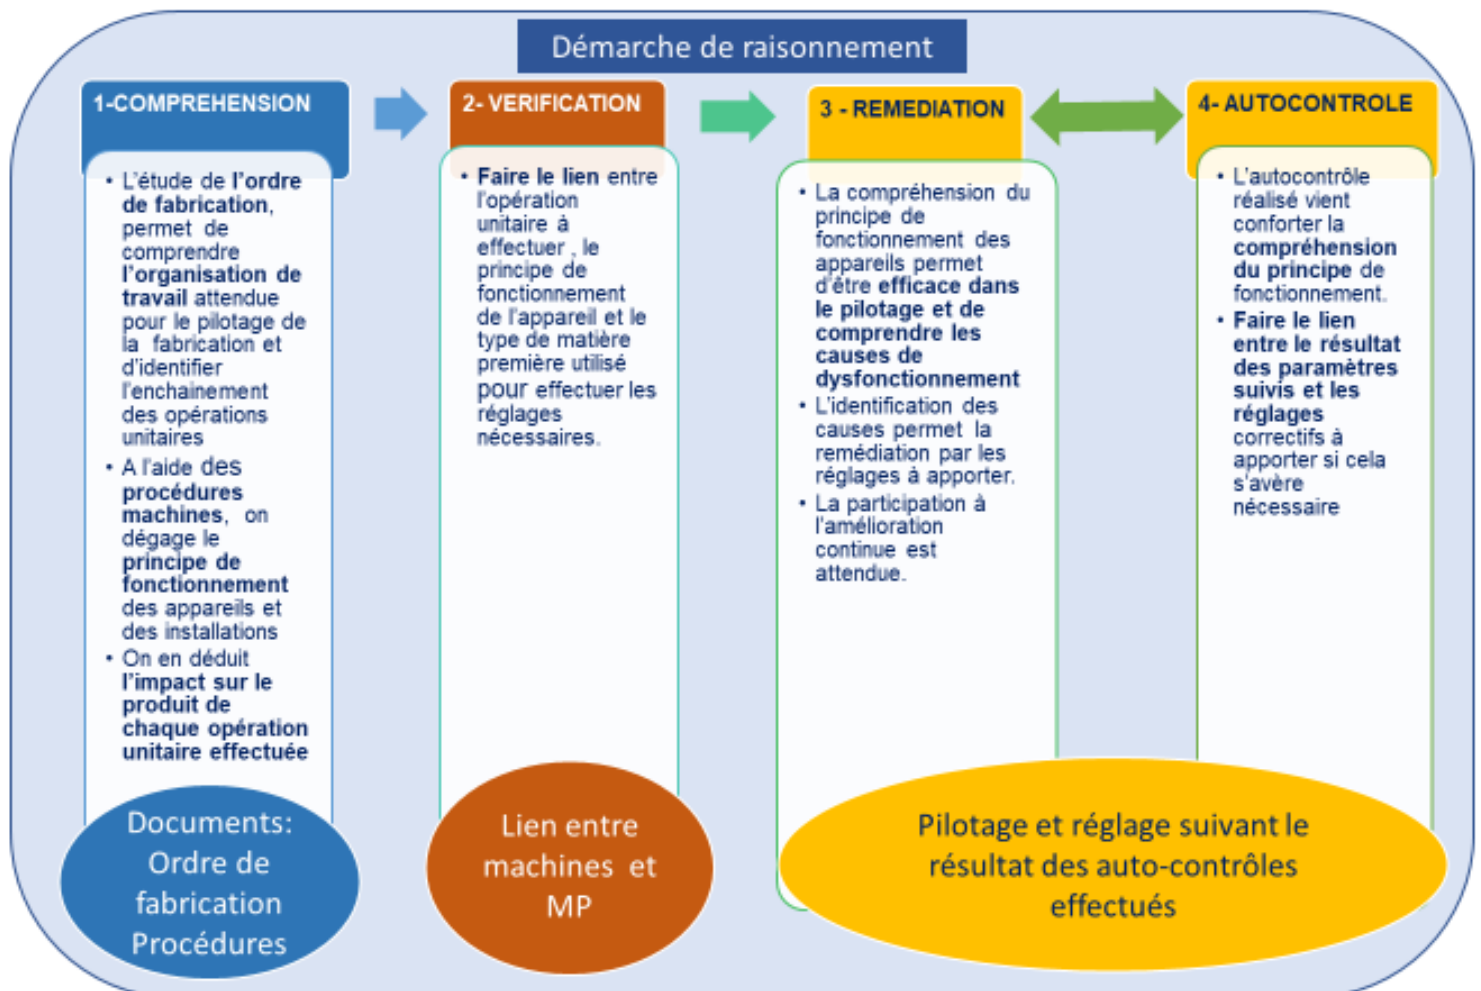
Démarche de raisonnement

1-COMPREHENSION

• L'étude de l'ordre de fabrication, permet de comprendre l'organisation de travail attendue pour le pilotage de la fabrication et d'identifier l'enchainement des opérations unitaires
• A l'aide des procédures machines, on dégage le principe de fonctionnement des appareils et des installations
• On en déduit l'impact sur le produit de chaque opération unitaire effectuée

Documents: Ordre de fabrication Procédures

2- VERIFICATION

• Faire le lien entre l'opération unitaire à effectuer , le principe de fonctionnement de l'appareil et le type de matière première utilisé pour effectuer les réglages nécessaires.

Lien entre machines et MP

3 - REMEDIATION

• La compréhension du principe de fonctionnement des appareils permet d'être efficace dans le pilotage et de comprendre les causes de dysfonctionnement
• L'identification des causes permet la remédiation par les réglages à apporter.
• La participation à l'amélioration continue est attendue.

4- AUTOCONTROLE

• L'autocontrôle réalisé vient conforter la compréhension du principe de fonctionnement.
• Faire le lien entre le résultat des paramètres suivis et les réglages correctifs à apporter si cela s'avère nécessaire

Pilotage et réglage suivant le résultat des auto-contrôles effectués